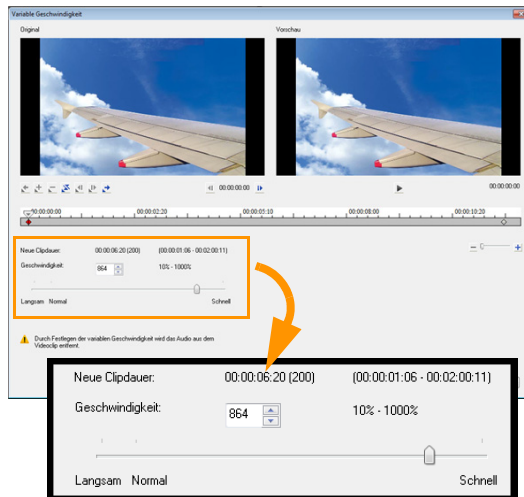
Variable Geschwindigkeit

Original

Vorschau

00:00:00:00

00:00:00:00

00:00:00:00 00:00:02:20 00:00:05:10 00:00:08:00 00:00:10:20

Neue Clipdauer: 00:00:06:20 (200) (00:00:01:06 - 00:02:00:11)

Geschwindigkeit: 864 10% - 1000%

Langsam Normal Schnell

Durch Festlegen der variablen Geschwindigkeit wird das Audio aus dem Videoclip entfernt.

Neue Clipdauer: 00:00:06:20 (200) (00:00:01:06 - 00:02:00:11)

Geschwindigkeit: 864 10% - 1000%

Langsam Normal Schnell